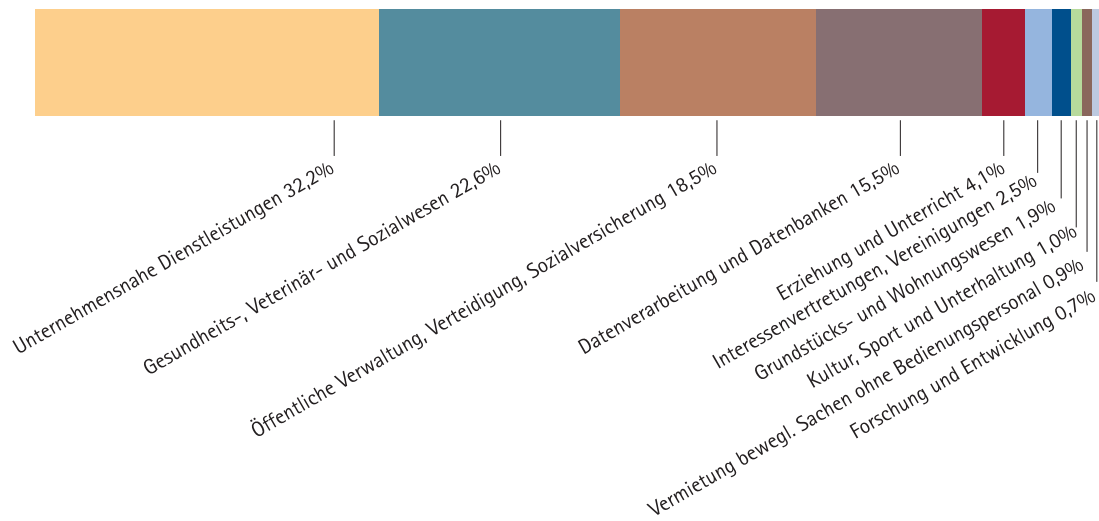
Unternehmensnahe Dienstleistungen 32,2%

Gesundheits-, Veterinär- und Sozialwesen 22,6%

Öffentliche Verwaltung, Verteidigung, Sozialversicherung 18,5%

Datenverarbeitung und Datenbanken 15,5%

Erziehung und Unterricht 4,1%

Interessenvertretungen, Vereinigungen 2,5%

Grundstücks- und Wohnungswesen 1,9%

Kultur, Sport und Unterhaltung 1,0%

Vermietung bewegl. Sachen ohne Bedienungspersonal 0,9%

Forschung und Entwicklung 0,7%